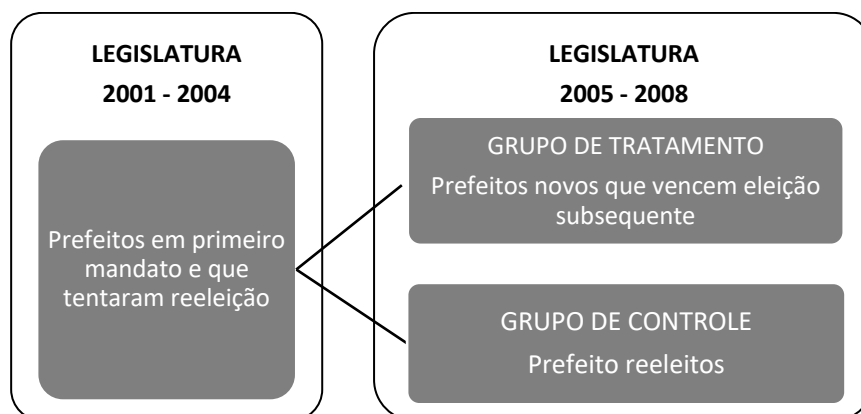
LEGISLATURA
2001 - 2004

Prefeitos em primeiro mandato e que tentaram reeleição

LEGISLATURA
2005 - 2008

GRUPO DE TRATAMENTO
Prefeitos novos que vencem eleição subsequente

GRUPO DE CONTROLE
Prefeito reeleitos